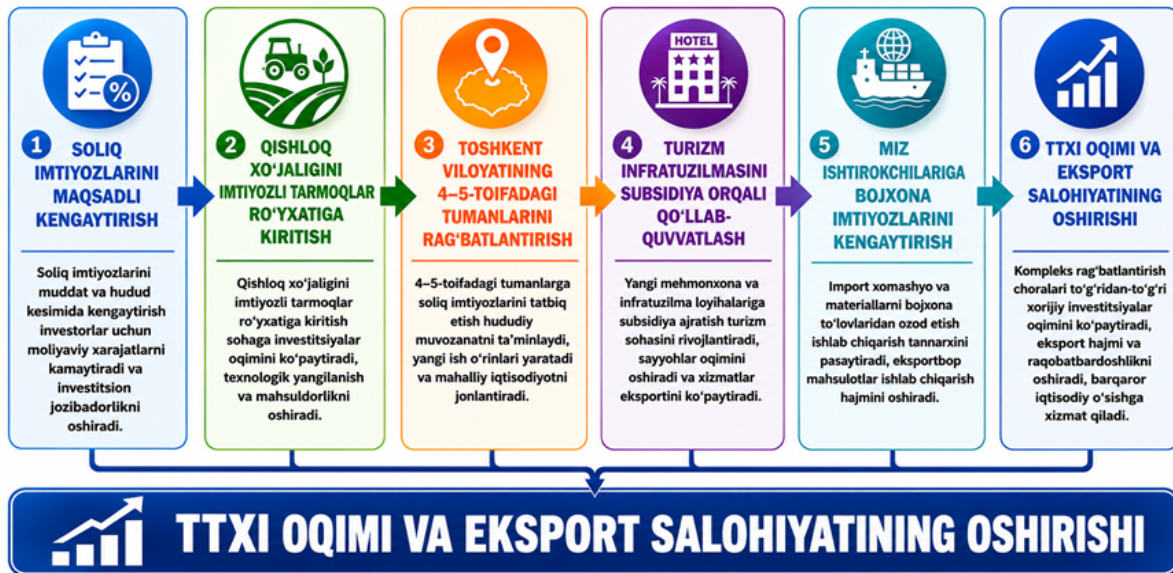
1 SOLIQ IMTIYOZLARINI MAQSADLI KENGAYTIRISH

Soliq imtiyozlarini muddat va hudud kesimida kengaytirish investorlar uchun moliyaviy xarajatlarni kamaytiradi va investitsion jozibadorlikni oshiradi.

2 QISHLOQ XO'JALIGINI IMTIYOZLI TARMOQLAR RO'YXATIGA KIRITISH

Qishloq xo'jaligini imtiyozli tarmoqlar ro'yxatiga kiritish sohaga investitsiyalar oqimini ko'paytiradi, texnologik yangilanish va mahsuldorlikni oshiradi.

3 TOSHKENT VILOYATINING 4–5-TOIFADAGI TUMANLARINI RAG'BATLANTIRISH

4–5-toifadagi tumanlarga soliq imtiyozlarini tatbiq etish hududiy muvozanatni ta'minlaydi, yangi ish o'rinlari yaratadi va mahalliy iqtisodiyotni jonlantiradi.

HOTEL

4 TURIZM INFRATUZILMASINI SUBSIDIYA ORQALI QO'LLAB-QUVVATLASH

Yangi mehmonxona va infratuzilma loyihalariga subsidiya ajratish turizm sohasini rivojlantiradi, sayyohlar oqimini oshiradi va xizmatlar eksportini ko'paytiradi.

5 MIZ ISHTIROKCHILARIGA BOJXONA IMTIYOZLARINI KENGAYTIRISH

Import xomashyo va materiallarni bojxona to'lovlaridan ozod etish ishlab chiqarish tannarxini pasaytiradi, eksportbop mahsulotlar ishlab chiqarish hajmini oshiradi.

6 TTXI OQIMI VA EKSPORT SALOHIYATINING OSHIRISHI

Kompleks rag'batlantirish choralari to'g'ridan-to'g'ri xorijiy investitsiyalar oqimini ko'paytiradi, eksport hajmi va raqobatbardoshlikni oshiradi, barqaror iqtisodiy o'sishga xizmat qiladi.

TTXI OQIMI VA EKSPORT SALOHIYATINING OSHIRISHI